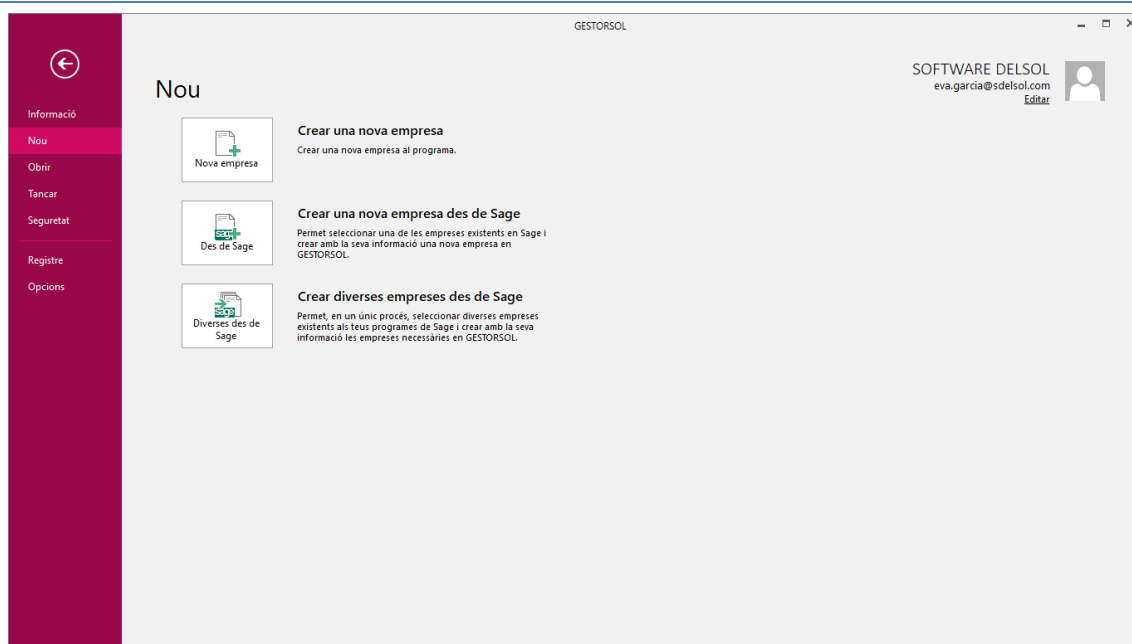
GESTORSOL

Informació
Nou
Obrir
Tancar
Seguretat
Registre
Opcions

Nou

SOFTWARE DELSOL
eva.garcia@sdelsol.com
Editar

Nova empresa
Crear una nova empresa
Crear una nova empresa al programa.

sage
Des de Sage
Crear una nova empresa des de Sage
Permet seleccionar una de les empreses existents en Sage i crear amb la seva informació una nova empresa en GESTORSOL.

sage
Diverses des de Sage
Crear diverses empreses des de Sage
Permet, en un únic procés, seleccionar diverses empreses existents als teus programes de Sage i crear amb la seva informació les empreses necessàries en GESTORSOL.